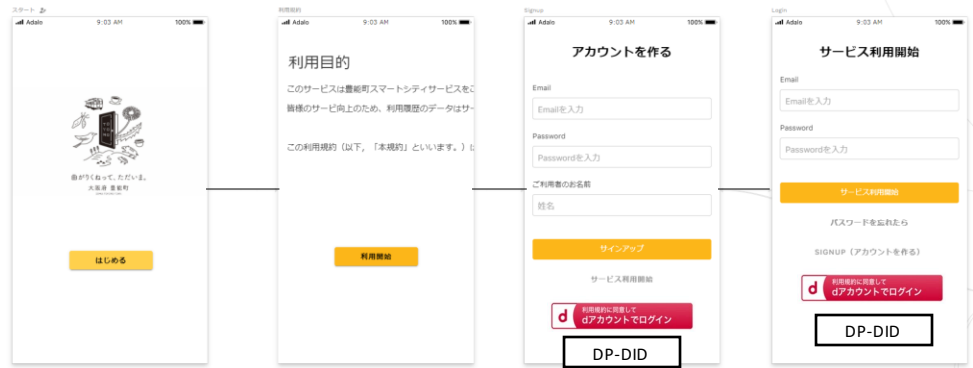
スタート

Adalo 9:03 AM 100%

働がうくねって、ただいま。
大阪府 豊能町

はじめる

利用規約

Adalo 9:03 AM 100%

利用目的

このサービスは豊能町スマートシティサービスをこ

皆様のサービ向上のため、利用履歴のデータはサー

この利用規約（以下、「本規約」といいます。）は

利用開始

Signup

Adalo 9:03 AM 100%

アカウントを作る

Email

Emailを入力

Password

Passwordを入力

ご利用者のお名前

姓名

サインアップ

サービス利用開始

利用規約に同意して
dアカウントでログイン

DP-DID

Login

Adalo 9:03 AM 100%

サービス利用開始

Email

Emailを入力

Password

Passwordを入力

サービス利用開始

パスワードを忘れたら

SIGNUP（アカウントを作る）

利用規約に同意して
dアカウントでログイン

DP-DID